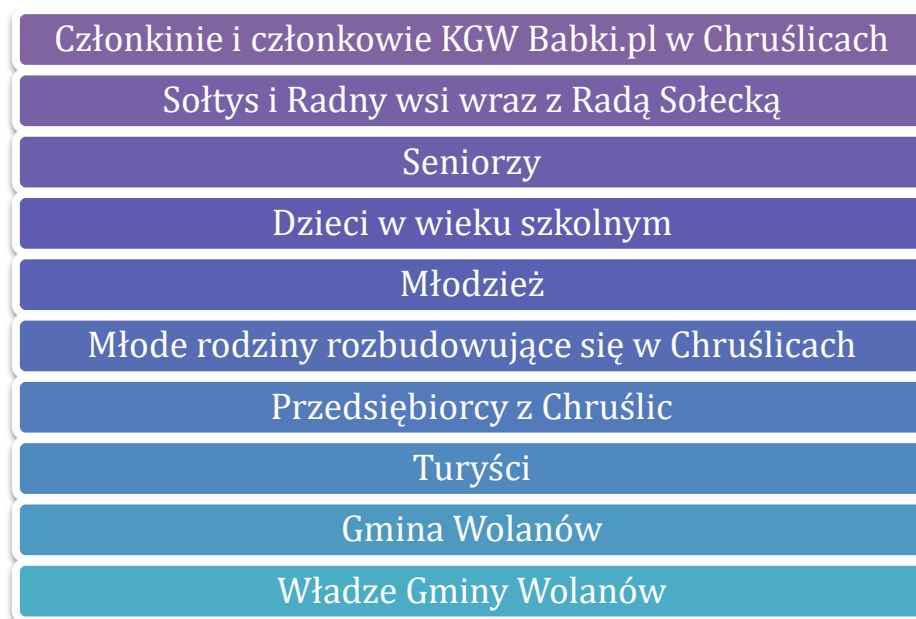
Członkinie i członkowie KGW Babki.pl w Chruślicach

Sołtys i Radny wsi wraz z Radą Sołecką

Seniorzy

Dzieci w wieku szkolnym

Młodzież

Młode rodziny rozbudowujące się w Chruślicach

Przedsiębiorcy z Chruślic

Turyści

Gmina Wolanów

Władze Gminy Wolanów